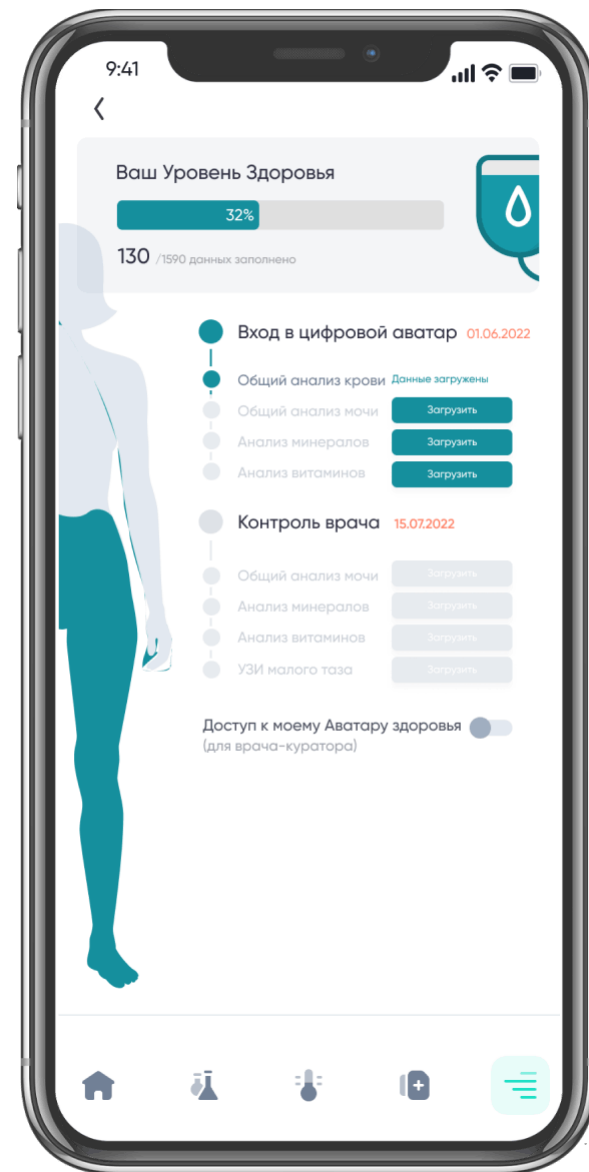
9:41

Ваш Уровень Здоровья

32%

130 /1590 данных заполнено

Вход в цифровой аватар 01.06.2022

Общий анализ крови Данные загружены

Общий анализ мочи Загрузить

Анализ минералов Загрузить

Анализ витаминов Загрузить

Контроль врача 15.07.2022

Общий анализ мочи Загрузить

Анализ минералов Загрузить

Анализ витаминов Загрузить

УЗИ малого таза Загрузить

Доступ к моему Аватару здоровья (для врача-куратора)